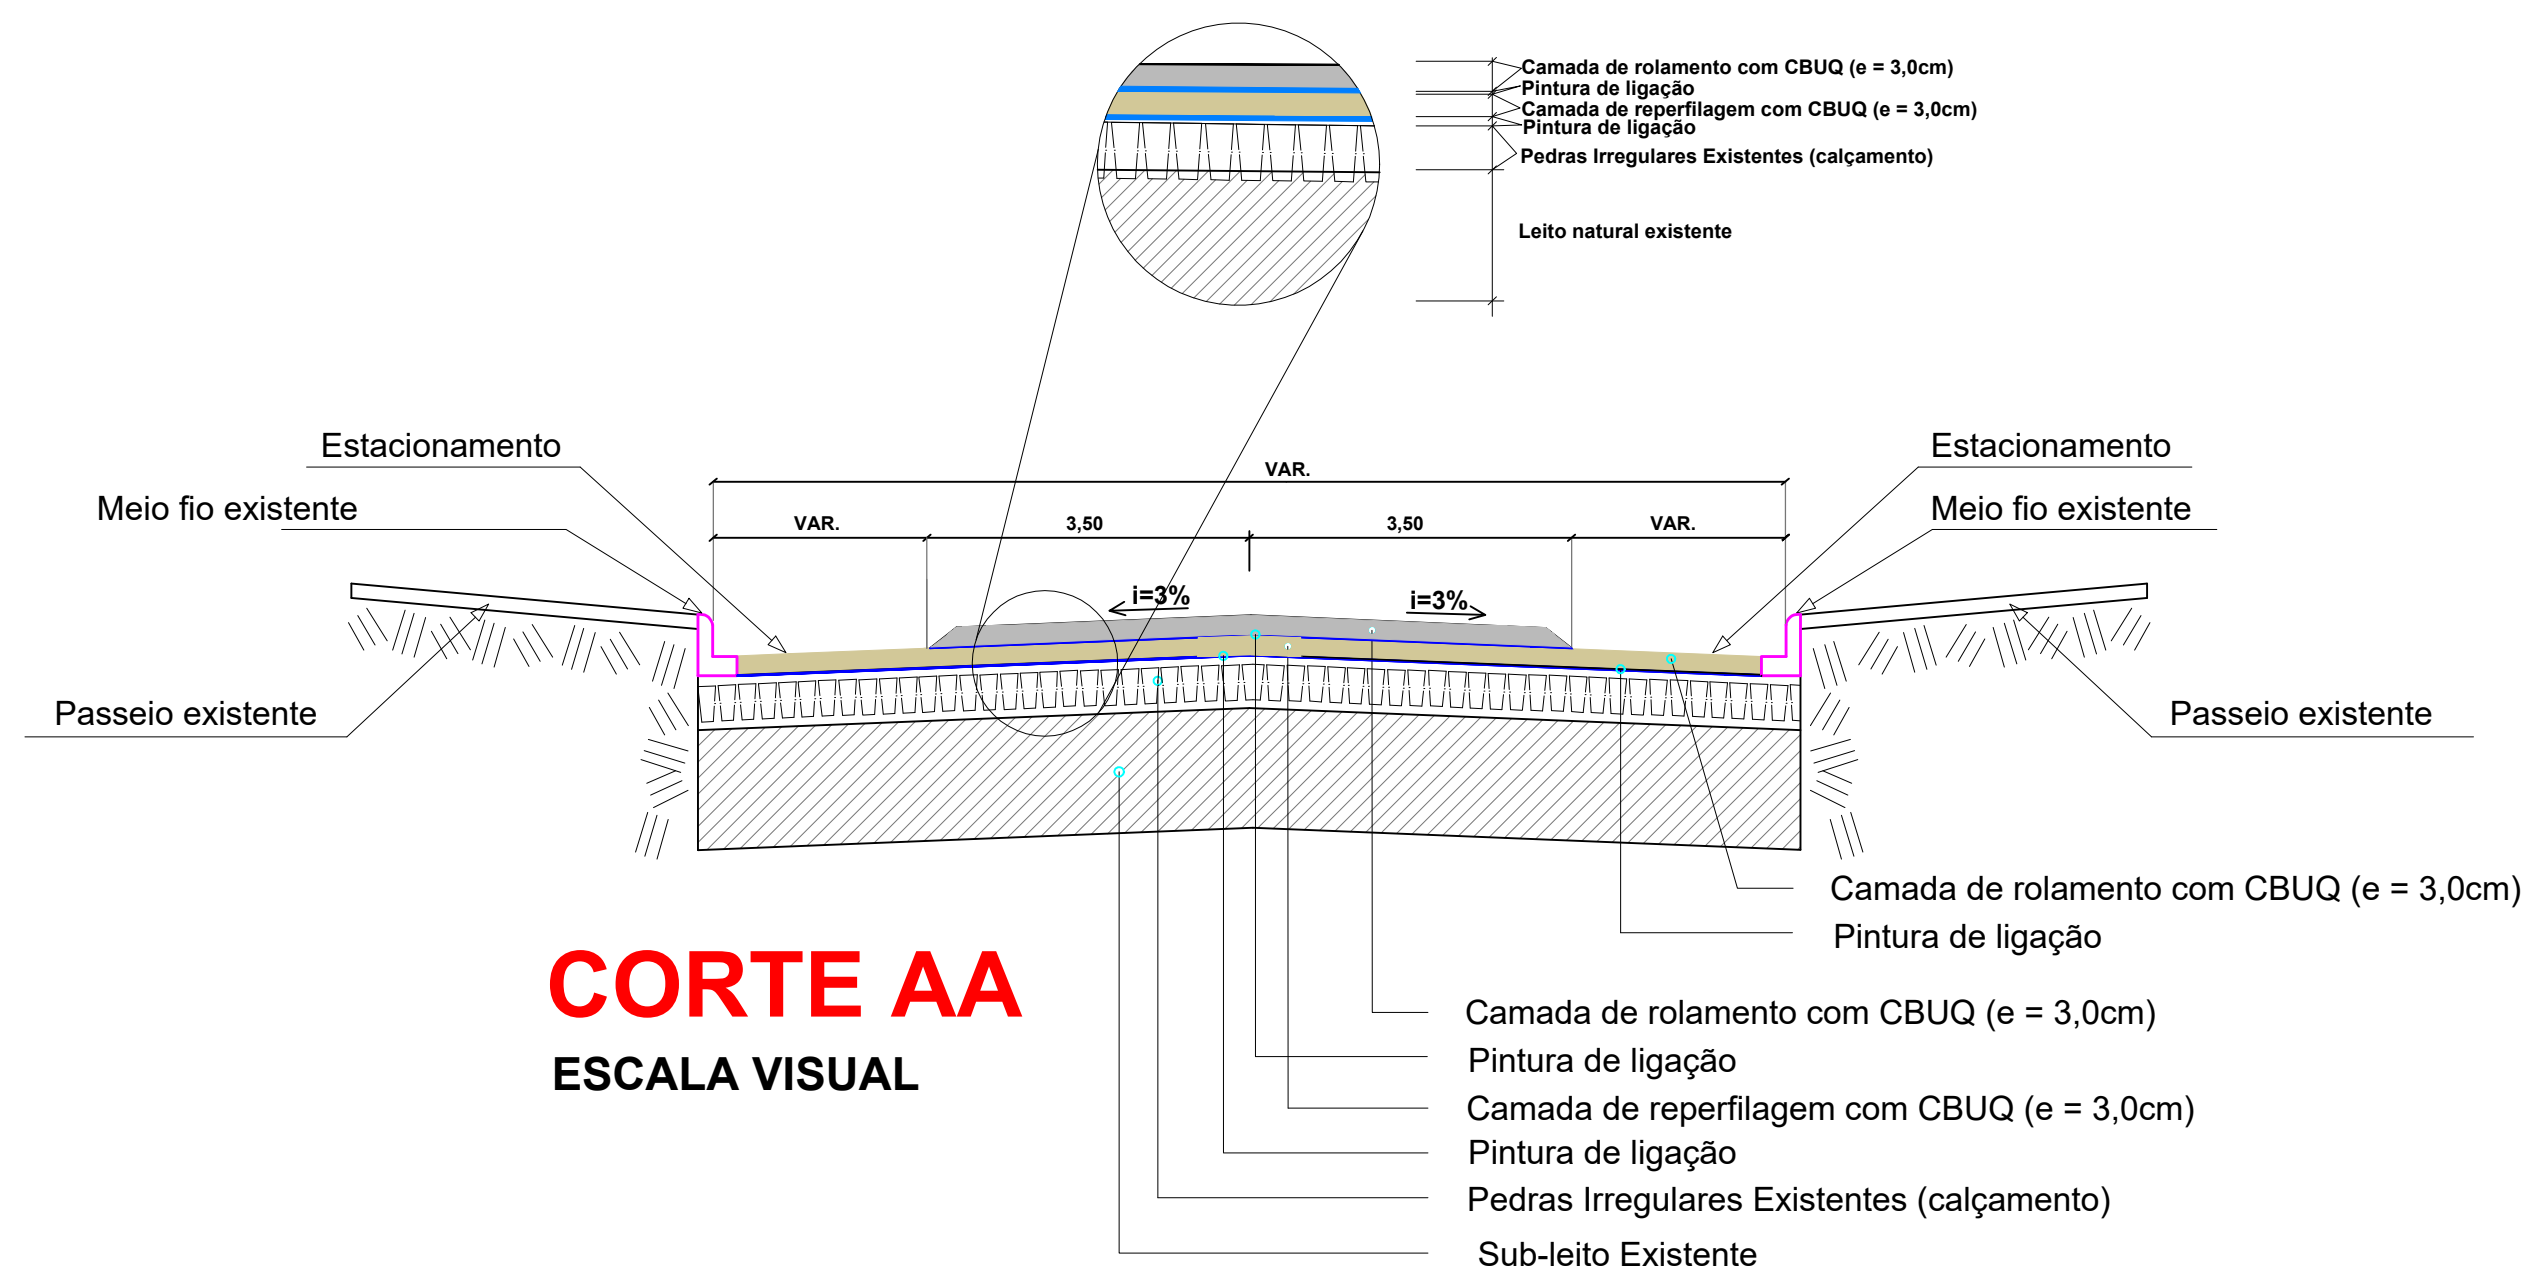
Camada de rolamento com CBUQ (e = 3,0cm)
Pintura de ligação
Camada de reperfilagem com CBUQ (e = 3,0cm)
Pintura de ligação
Pedras Irregulares Existentes (calçamento)
Leito natural existente

Estacionamento
Meio fio existente
Passeio existente

Estacionamento
Meio fio existente
Passeio existente

VAR.
VAR.
3,50
3,50
VAR.
i=3%
i=3%

Camada de rolamento com CBUQ (e = 3,0cm)
Pintura de ligação

CORTE AA
ESCALA VISUAL

Camada de rolamento com CBUQ (e = 3,0cm)
Pintura de ligação
Camada de reperfilagem com CBUQ (e = 3,0cm)
Pintura de ligação
Pedras Irregulares Existentes (calçamento)
Sub-leito Existente